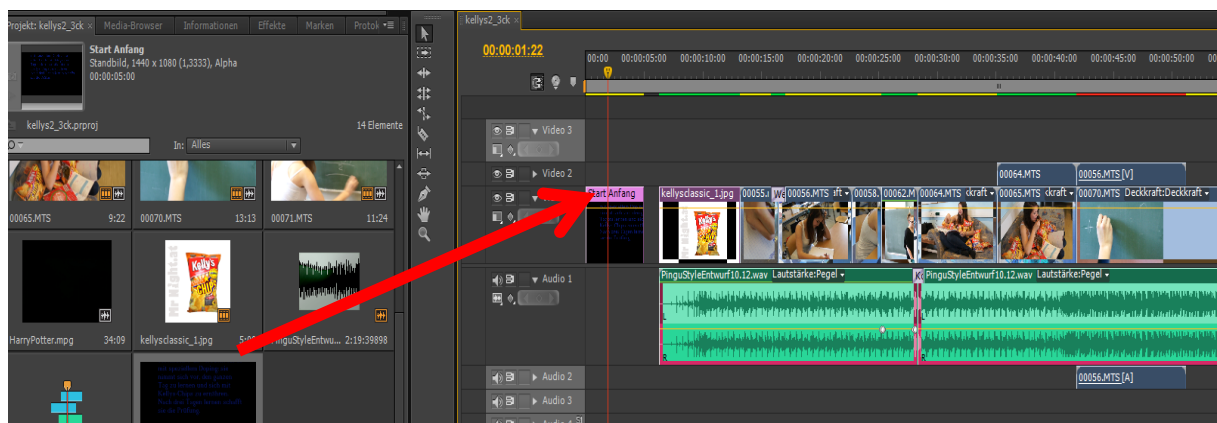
Projekt: kellys2_3ck × Media-Browser Informationen Effekte Marken Protok

Start Anfang
Standbild, 1440 x 1080 (1,3333), Alpha
00:00:05:00

kellys2_3ck.prproj 14 Elemente

In: Alles

00065.MTS 9:22
00070.MTS 13:13
00071.MTS 11:24
HarryPotter.mpg 34:09
kellysclassic_1.jpg 5:00
PinguStyleEntwu 2:19:39898

kellys2_3ck ×

00:00:01:22

00:00 00:00:05:00 00:00:10:00 00:00:15:00 00:00:20:00 00:00:25:00 00:00:30:00 00:00:35:00 00:00:40:00 00:00:45:00 00:00:50:00 00:00

Video 3
Video 2
00064.MTS 00056.MTS [V]
Start Anfang kellysclassic_1.jpg 00055.i We 00056.MTS 00058. 00062.M 00064.MTS 00065.MTS 00070.MTS Deckkraft:Deckkraft
Audio 1
PinguStyleEntwurf10.12.wav Lautstärke:Pegel Ko PinguStyleEntwurf10.12.wav Lautstärke:Pegel
Audio 2
00056.MTS [A]
Audio 3